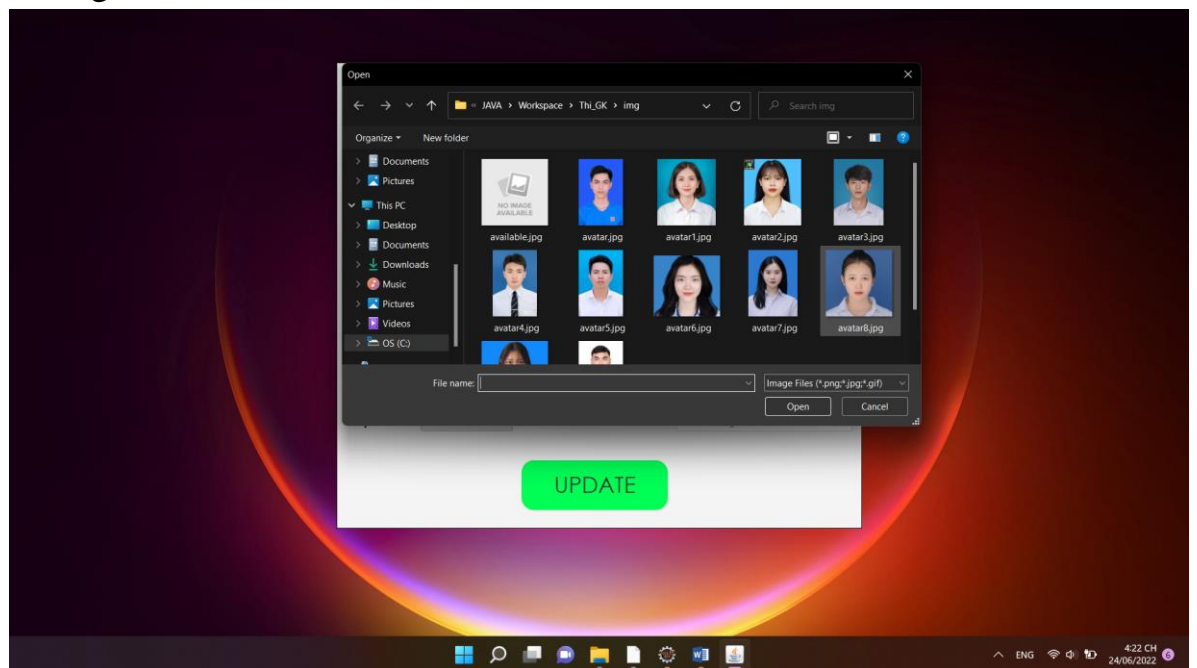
Open

« JAVA › Workspace › Thi_GK › img

Search img

Organize ▾

New folder

Documents

Pictures

This PC

Desktop

Documents

Downloads

Music

Pictures

Videos

OS (C:)

NO IMAGE AVAILABLE

available.jpg

avatar.jpg

avatar1.jpg

avatar2.jpg

avatar3.jpg

avatar4.jpg

avatar5.jpg

avatar6.jpg

avatar7.jpg

avatar8.jpg

File name:

Image Files (*.png;*.jpg;*.gif)

Open

Cancel

UPDATE

ENG

4:22 CH
24/06/2022